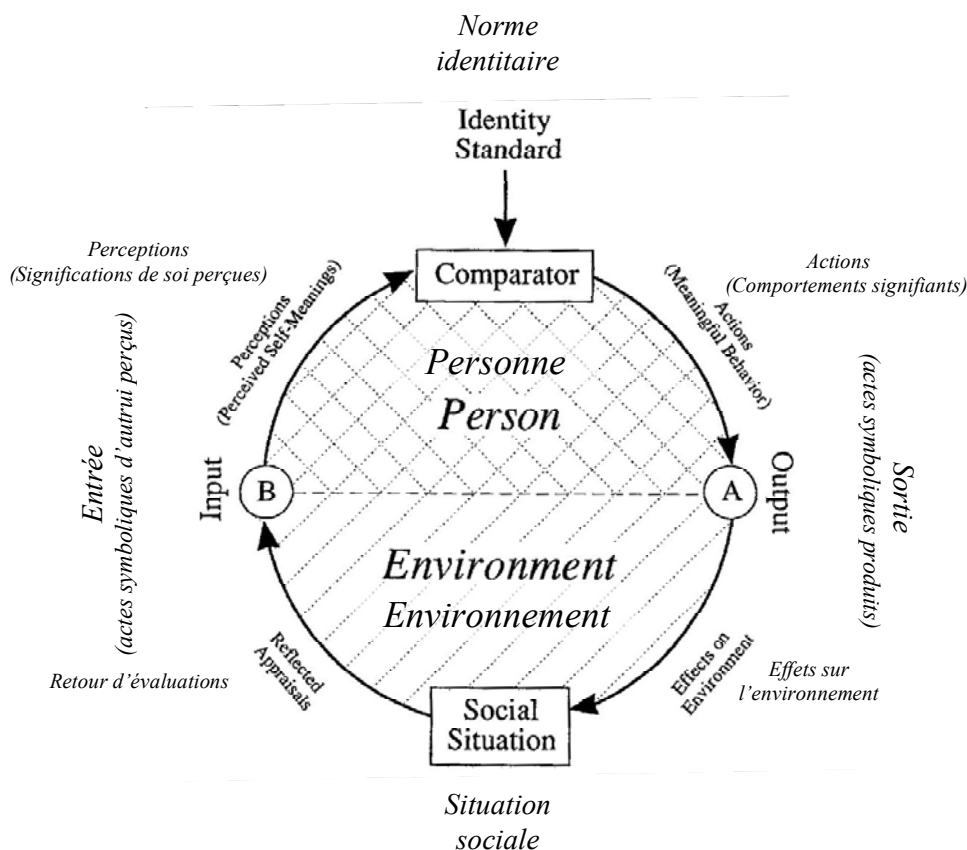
Norme identitaire

Identity Standard

Perceptions (Significations de soi perçues)

Perceptions (Perceived Self-Meanings)

Comparator

Actions (Meaningful Behavior)

Actions (Comportements signifiants)

Entrée (actes symboliques d'autrui perçus)

Input

B

Personne

Person

Environment

Environnement

A

Output

Sortie (actes symboliques produits)

Reflected Appraisals

Retour d'évaluations

Social Situation

Effects on Environment

Effets sur l'environnement

Situation sociale